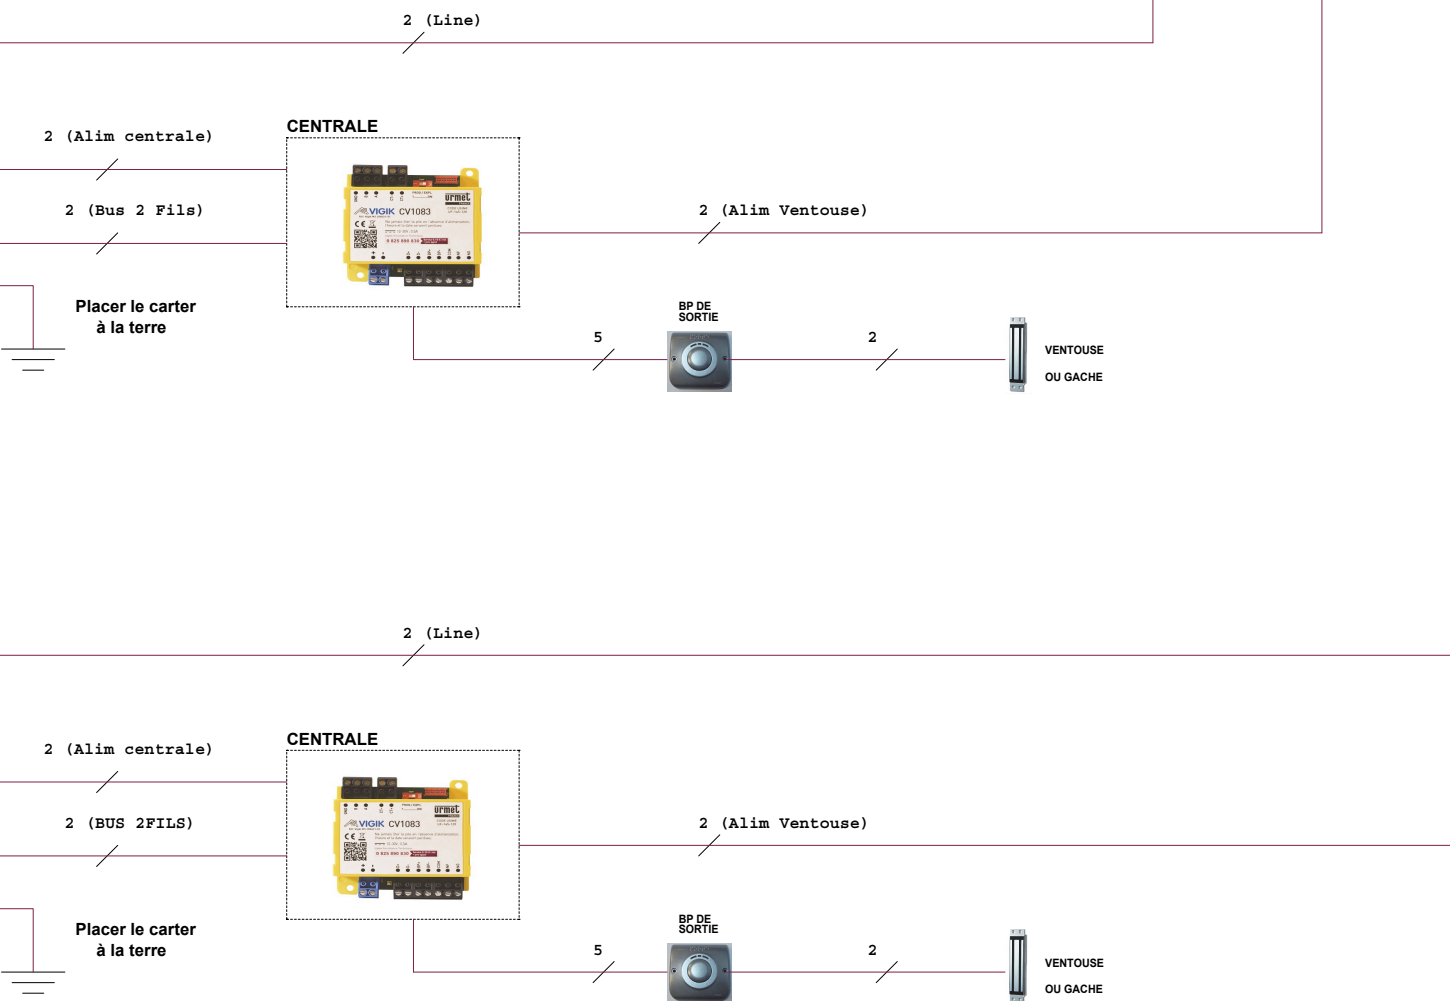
2 (Line)

2 (Alim centrale)

CENTRALE

VIGIK CV1083

urmet

2 (Bus 2 Fils)

2 (Alim Ventouse)

Placer le carter à la terre

BP DE SORTIE

5

2

VENTOUSE

OU GACHE

2 (Line)

2 (Alim centrale)

CENTRALE

VIGIK CV1083

urmet

2 (BUS 2FILS)

2 (Alim Ventouse)

Placer le carter à la terre

BP DE SORTIE

5

2

VENTOUSE

OU GACHE